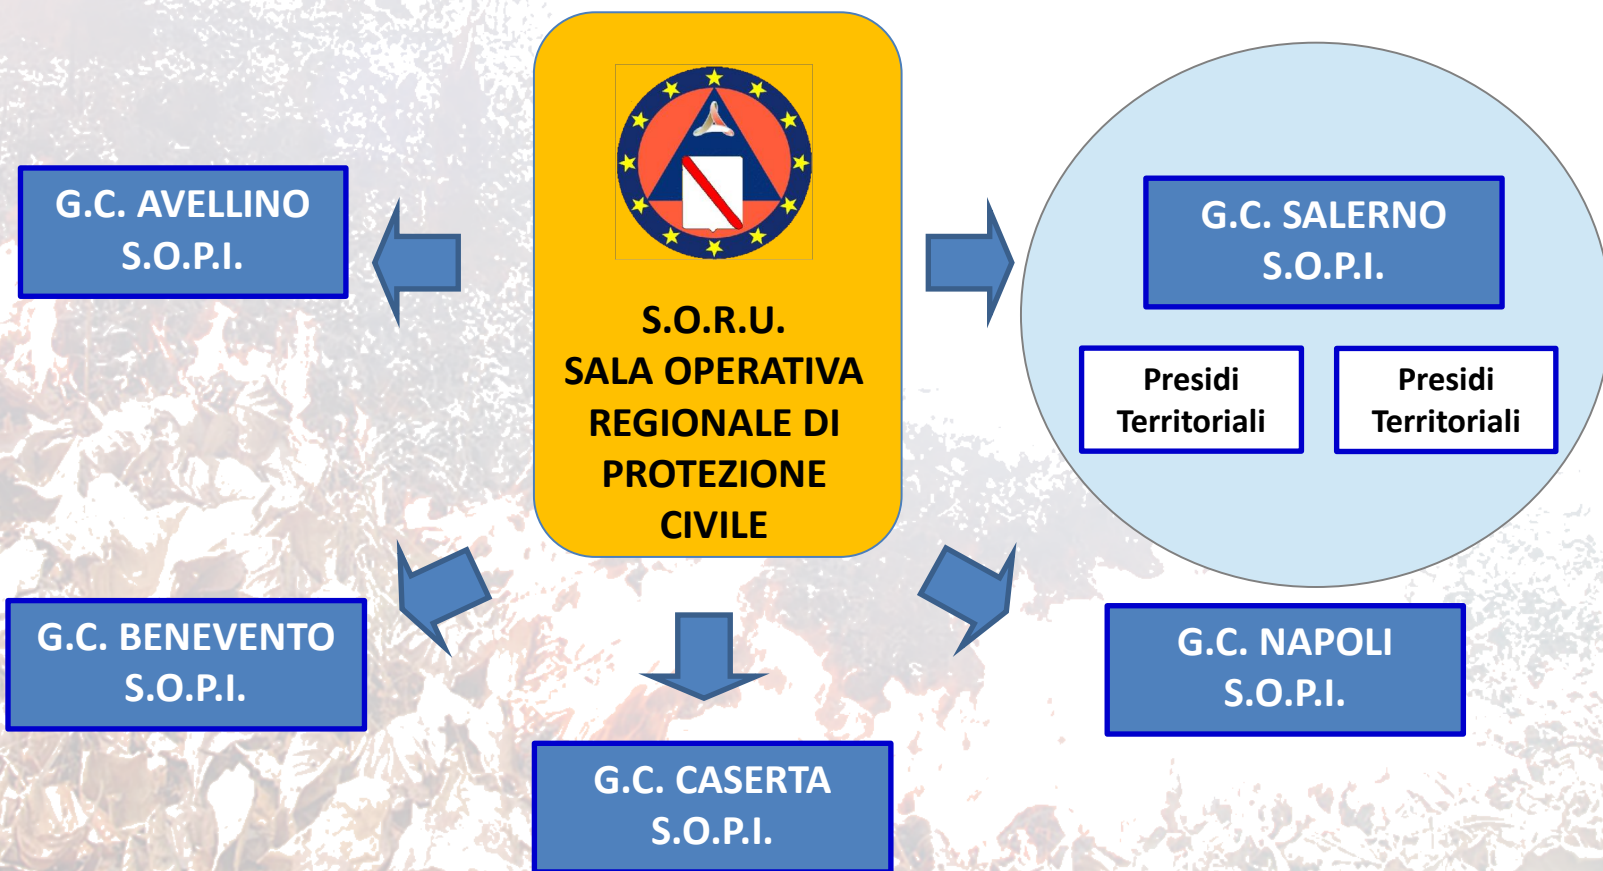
S.O.R.U.
SALA OPERATIVA REGIONALE DI PROTEZIONE CIVILE

G.C. AVELLINO
S.O.P.I.

G.C. SALERNO
S.O.P.I.

Presidi Territoriali

Presidi Territoriali

G.C. BENEVENTO
S.O.P.I.

G.C. NAPOLI
S.O.P.I.

G.C. CASERTA
S.O.P.I.